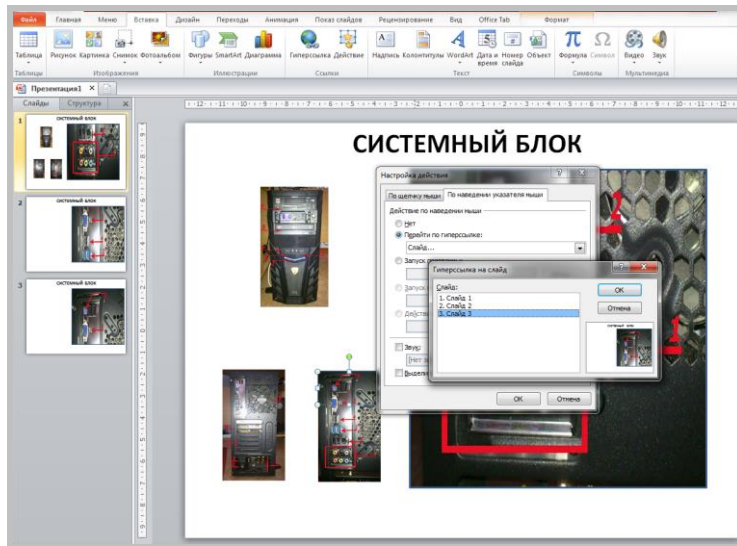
Файл Главная Меню Вставка Дизайн Переходы Анимация Показ слайдов Рецензирование Вид Office Tab Формат

Таблица Рисунок Картинка Снимок Фотоальбом Фигуры SmartArt Диаграмма Гиперссылка Действие Надпись Колонтитулы WordArt Дата и время Номер слайда Объект Формула Символ Видео Звук

Таблицы Изображения Иллюстрации Ссылки Текст Символы Мультимедиа

Презентация1 ×

Слайды Структура ×

1 системный блок

2 системный блок

3 системный блок

СИСТЕМНЫЙ БЛОК

Настройка действия

По щелчку мыши По наведении указателя мыши

Действие по наведении мыши

Нет

Перейти по гиперссылке:

Слайд...

Запуск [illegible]

Запуск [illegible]

Действ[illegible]

Звук:

[Нет з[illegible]

Выдели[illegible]

OK Отмена

Гиперссылка на слайд

Слайд:

1. Слайд 1
2. Слайд 2
3. Слайд 3

OK

Отмена

системный блок